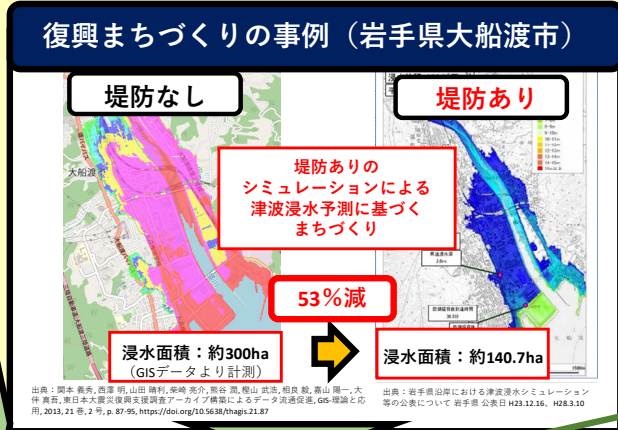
復興まちづくりの事例（岩手県大船渡市）

堤防なし

大船渡

浸水面積：約300ha
（GISデータより計測）

出典：関本 義秀, 西澤 明, 山田 晴利, 柴崎 亮介, 熊谷 潤, 樫山 武浩, 相良 毅, 嘉山 陽一, 大伴 真吾, 東日本大震災復興支援調査アーカイブ構築によるデータ流通促進, GIS-理論と応用, 2013, 21 巻, 2 号, p. 87-95, https://doi.org/10.5638/thagis.21.87

堤防あり

堤防ありのシミュレーションによる津波浸水予測に基づくまちづくり

53％減

浸水面積：約140.7ha

出典：岩手県沿岸における津波浸水シミュレーション等の公表について 岩手県 公表日 H23.12.16、H28.3.10